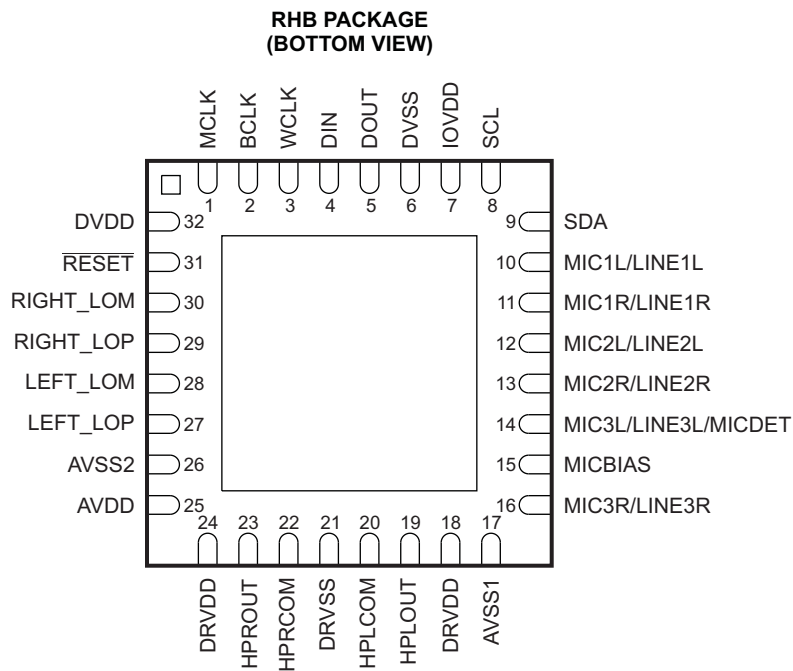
RHB PACKAGE
(BOTTOM VIEW)

MCLK BCLK WCLK DIN DOUT DVSS IOVDD SCL

1 2 3 4 5 6 7 8

DVDD 32
$\overline{\text{RESET}}$ 31
RIGHT_LOM 30
RIGHT_LOP 29
LEFT_LOM 28
LEFT_LOP 27
AVSS2 26
AVDD 25

9 SDA
10 MIC1L/LINE1L
11 MIC1R/LINE1R
12 MIC2L/LINE2L
13 MIC2R/LINE2R
14 MIC3L/LINE3L/MICDET
15 MICBIAS
16 MIC3R/LINE3R

24 23 22 21 20 19 18 17

DRVDD HPROUT HPRCOM DRVSS HPLCOM HPLOUT DRVDD AVSS1